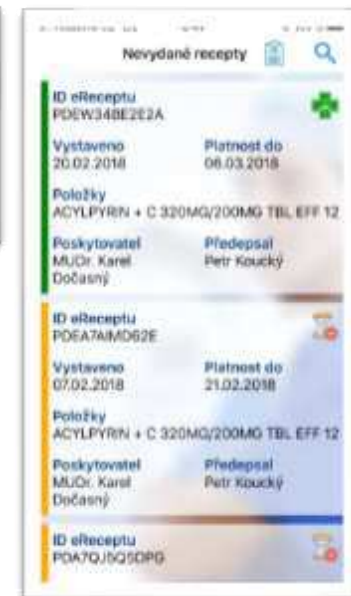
Nevydané recepty

ID eReceptu
PDEW348E2E2A

Vystaveno
20.02.2018

Platnost do
06.03.2018

Položky
ACYLPYRIN + C 320MG/200MG TBL EFF 12

Poskytovatel
MUDr. Karel Dočasný

Předepsal
Petr Koucký

ID eReceptu
PDEA7AMD62E

Vystaveno
07.02.2018

Platnost do
21.02.2018

Položky
ACYLPYRIN + C 320MG/200MG TBL EFF 12

Poskytovatel
MUDr. Karel Dočasný

Předepsal
Petr Koucký

ID eReceptu
PDA7QJ5Q5DPG